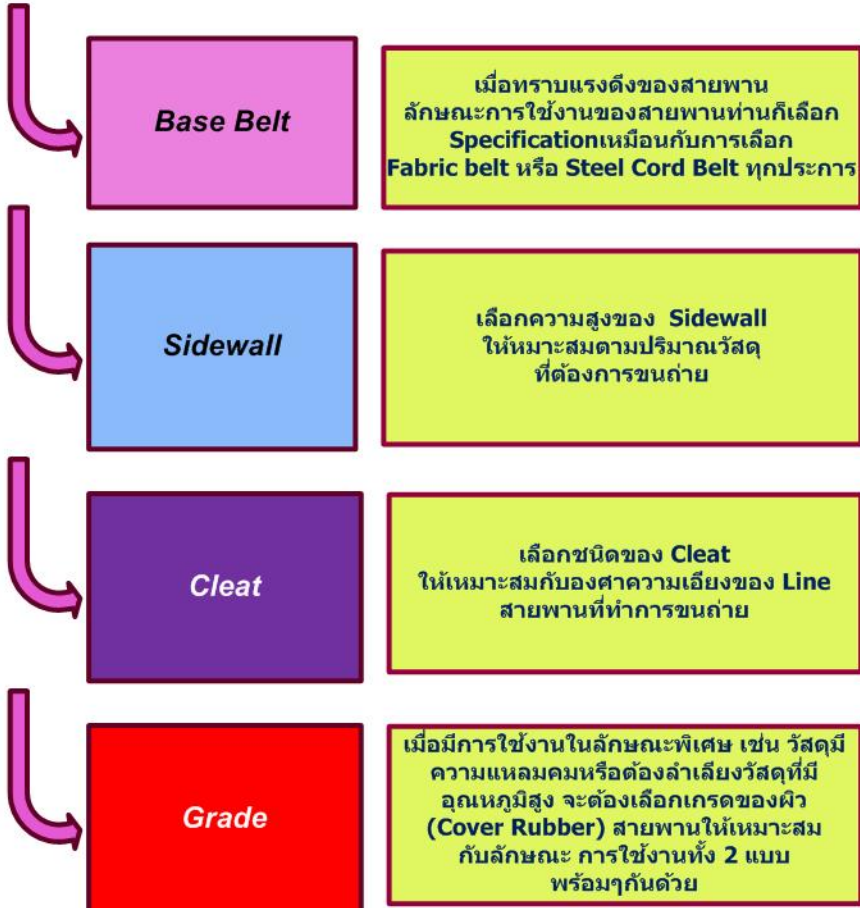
Base Belt

เมื่อทราบแรงดึงของสายพาน ลักษณะการใช้งานของสายพานท่านก็เลือก Specificationเหมือนกับการเลือก Fabric belt หรือ Steel Cord Belt ทุกประการ

Sidewall

เลือกความสูงของ Sidewall ให้หมาะสมตามปริมาณวัสดุ ที่ต้องการขนถ่าย

Cleat

เลือกชนิดของ Cleat ให้เหมาะสมกับองศาความเอียงของ Line สายพานที่ทำการขนถ่าย

Grade

เมื่อมีการใช้งานในลักษณะพิเศษ เช่น วัสดุมีความแหลมคมหรือต้องลำเลียงวัสดุที่มีอุณหภูมิสูง จะต้องเลือกเกรดของผิว (Cover Rubber) สายพานให้เหมาะสมกับลักษณะ การใช้งานทั้ง 2 แบบ พร้อมๆกันด้วย